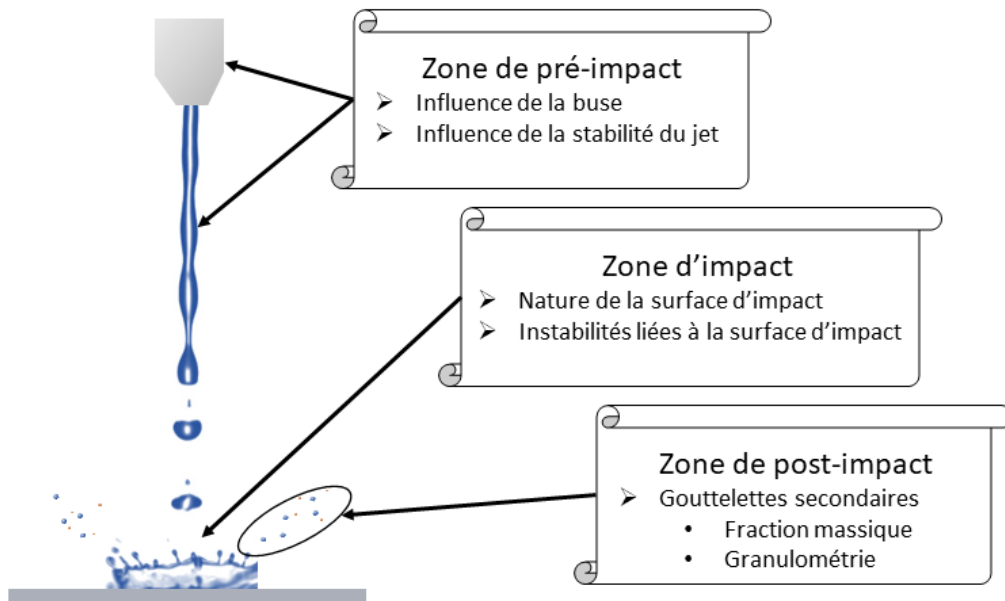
Zone de pré-impact
➢ Influence de la buse
➢ Influence de la stabilité du jet

Zone d’impact
➢ Nature de la surface d’impact
➢ Instabilités liées à la surface d’impact

Zone de post-impact
➢ Gouttelettes secondaires
• Fraction massique
• Granulométrie